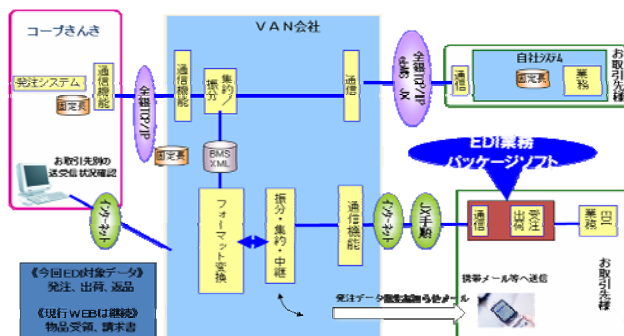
コープきんき

発注システム

通信機能

固定長

全銀TCP/IP

お取引先様の送受信状況確認

インターネット

《今回EDI対象データ》
発注、出荷、返品

《現行WEBは継続》
物品受領、請求書

VAN会社

通信機能

集約／振分

BMS XML

固定長

フォーマット変換

振分・集約・中継

通信

通信機能

全銀TCP/IP 手順 JX

インターネット

JX手順

発注データ配信お知らせメール

自社システム

通信

固定長

業務

お取引先様

EDI業務パッケージソフト

通信

受注 出荷

EDI業務

携帯メール等へ送信

お取引先様